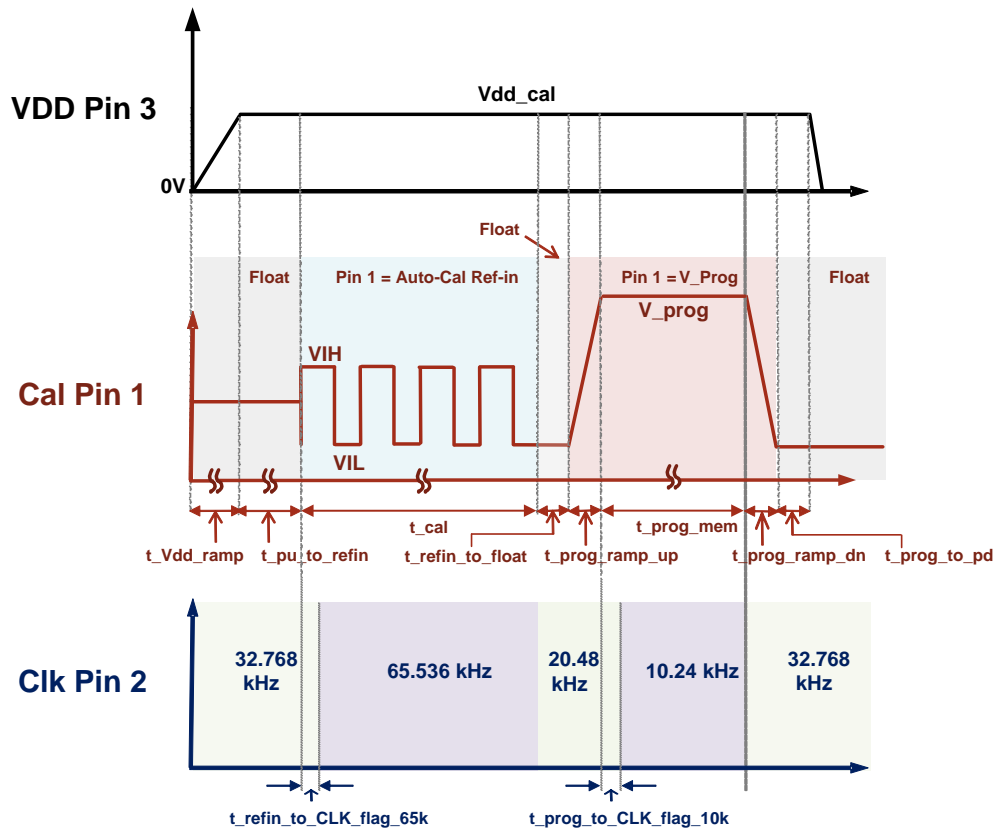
VDD Pin 3

Vdd_cal

0V

Float

Float

Pin 1 = Auto-Cal Ref-in

Pin 1 = V_Prog

Float

V_prog

VIH

Cal Pin 1

VIL

t_cal

t_prog_mem

t_Vdd_ramp

t_pu_to_refin

t_refin_to_float

t_prog_ramp_up

t_prog_ramp_dn

t_prog_to_pd

Clk Pin 2

32.768 kHz

65.536 kHz

20.48 kHz

10.24 kHz

32.768 kHz

t_refin_to_CLK_flag_65k

t_prog_to_CLK_flag_10k